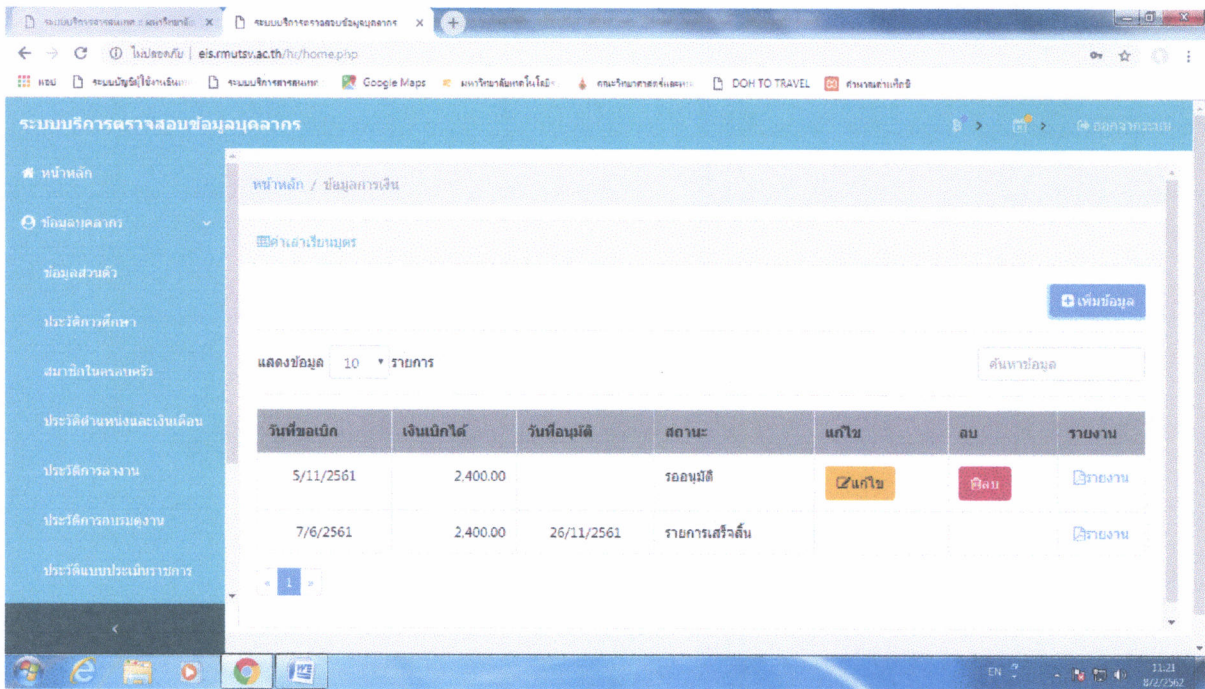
ระบบบริการตรวจสอบ × ระบบบริการตรวจสอบข้อมูลบุคลากร ×

ไม่ปลอดภัย | eis.rmutsv.ac.th/hr/home.php

แอป ระบบบัญชี[ใช้งานเงิน ระบบบริการตรวจสอบ Google Maps มหาวิทยาลัยเทคโนโลยี คณะวิทยาศาสตร์และ DOH TO TRAVEL คำนวณภาษี

ระบบบริการตรวจสอบข้อมูลบุคลากร

ออกจากระบบ

หน้าหลัก

ข้อมูลบุคลากร

ข้อมูลส่วนตัว

ประวัติการศึกษา

สมาชิกในครอบครัว

ประวัติตำแหน่งและเงินเดือน

ประวัติการลางาน

ประวัติการอบรมดูงาน

ประวัติแบบประเมินราชการ

หน้าหลัก / ข้อมูลการเงิน

ค่าเล่าเรียนบุตร

เพิ่มข้อมูล

แสดงข้อมูล 10 รายการ

ค้นหาข้อมูล

| วันที่ขอเบิก | เงินเบิกได้ | วันที่อนุมัติ | สถานะ | แก้ไข | ลบ | รายงาน |
|---|---|---|---|---|---|---|
| 5/11/2561 | 2,400.00 | | รออนุมัติ | แก้ไข | ลบ | รายงาน |
| 7/6/2561 | 2,400.00 | 26/11/2561 | รายการเสร็จสิ้น | | | รายงาน |

« 1 »

EN 11:21 8/2/2562